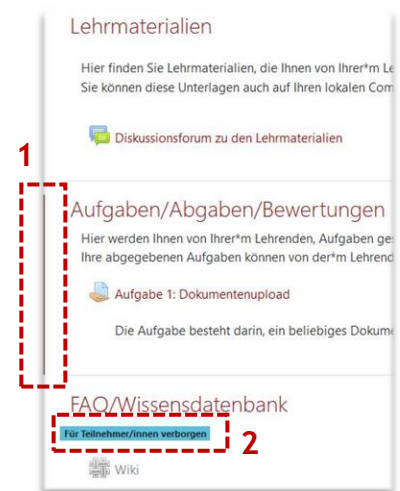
Lehrmaterialien

Hier finden Sie Lehrmaterialien, die Ihnen von Ihrer*m Le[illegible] Sie können diese Unterlagen auch auf Ihren lokalen Com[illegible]

Diskussionsforum zu den Lehrmaterialien

1

Aufgaben/Abgaben/Bewertungen

Hier werden Ihnen von Ihrer*m Lehrenden, Aufgaben ge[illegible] Ihre abgegebenen Aufgaben können von der*m Lehrend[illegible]

Aufgabe 1: Dokumentenupload

Die Aufgabe besteht darin, ein beliebiges Dokume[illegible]

FAQ/Wissensdatenbank

Für Teilnehmer/innen verborgen

2

Wiki